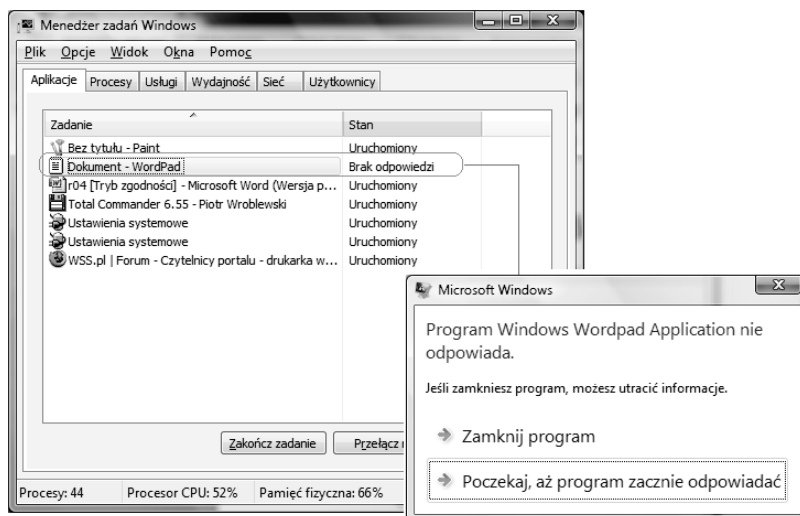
Menedżer zadań Windows

Plik Opcje Widok Okna Pomoc

Aplikacje | Procesy | Usługi | Wydajność | Sieć | Użytkownicy

| Zadanie | Stan |
|---|---|
| Bez tytułu - Paint | Uruchomiony |
| Dokument - WordPad | Brak odpowiedzi |
| r04 [Tryb zgodności] - Microsoft Word (Wersja p... | Uruchomiony |
| Total Commander 6.55 - Piotr Wroblewski | Uruchomiony |
| Ustawienia systemowe | Uruchomiony |
| Ustawienia systemowe | Uruchomiony |
| WSS.pl \| Forum - Czytelnicy portalu - drukarka w... | Uruchomiony |

Zakończ zadanie | Przełącz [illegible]

Procesy: 44 | Procesor CPU: 52% | Pamięć fizyczna: 66%

Microsoft Windows

Program Windows Wordpad Application nie odpowiada.

Jeśli zamkniesz program, możesz utracić informacje.

Zamknij program

Poczekaj, aż program zacznie odpowiadać